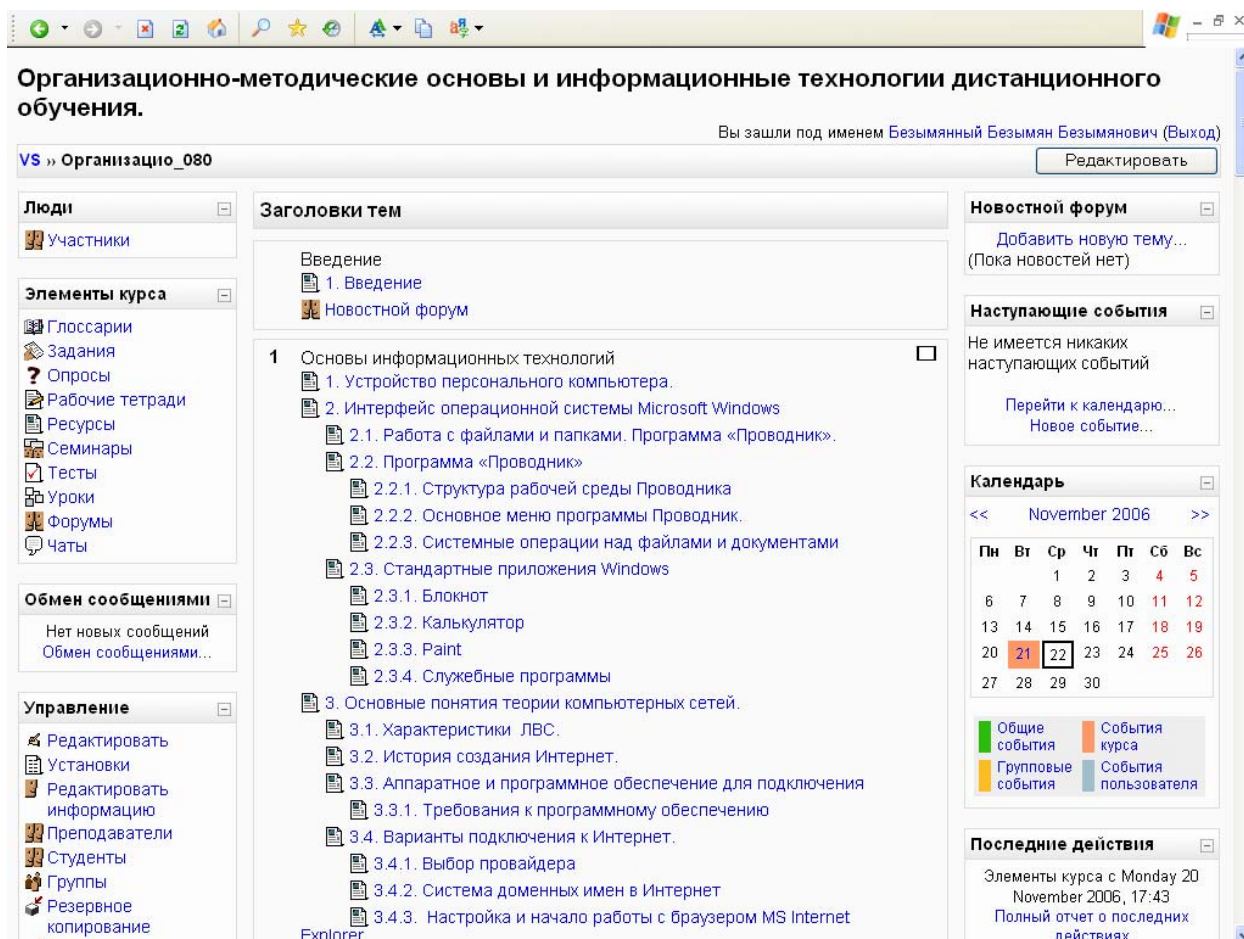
Организационно-методические основы и информационные технологии дистанционного обучения.

Вы зашли под именем Безымянный Безымян Безымянович (Выход)

VS » Организацио_080

Редактировать

Люди
Участники

Элементы курса
Глоссарии
Задания
Опросы
Рабочие тетради
Ресурсы
Семинары
Тесты
Уроки
Форумы
Чаты

Обмен сообщениями
Нет новых сообщений
Обмен сообщениями...

Управление
Редактировать
Установки
Редактировать информацию
Преподаватели
Студенты
Группы
Резервное копирование

Заголовки тем

Введение
1. Введение
Новостной форум

1 Основы информационных технологий
1. Устройство персонального компьютера.
2. Интерфейс операционной системы Microsoft Windows
2.1. Работа с файлами и папками. Программа «Проводник».
2.2. Программа «Проводник»
2.2.1. Структура рабочей среды Проводника
2.2.2. Основное меню программы Проводник.
2.2.3. Системные операции над файлами и документами
2.3. Стандартные приложения Windows
2.3.1. Блокнот
2.3.2. Калькулятор
2.3.3. Paint
2.3.4. Служебные программы
3. Основные понятия теории компьютерных сетей.
3.1. Характеристики ЛВС.
3.2. История создания Интернет.
3.3. Аппаратное и программное обеспечение для подключения
3.3.1. Требования к программному обеспечению
3.4. Варианты подключения к Интернет.
3.4.1. Выбор провайдера
3.4.2. Система доменных имен в Интернет
3.4.3. Настройка и начало работы с браузером MS Internet Explorer

Новостной форум
Добавить новую тему...
(Пока новостей нет)

Наступающие события
Не имеется никаких наступающих событий
Перейти к календарю...
Новое событие...

Календарь
<< November 2006 >>

| Пн | Вт | Ср | Чт | Пт | Сб | Вс |
|---|---|---|---|---|---|---|
| | | 1 | 2 | 3 | 4 | 5 |
| 6 | 7 | 8 | 9 | 10 | 11 | 12 |
| 13 | 14 | 15 | 16 | 17 | 18 | 19 |
| 20 | 21 | 22 | 23 | 24 | 25 | 26 |
| 27 | 28 | 29 | 30 | | | |

Общие события
События курса
Групповые события
События пользователя

Последние действия
Элементы курса с Monday 20 November 2006, 17:43
Полный отчет о последних действиях